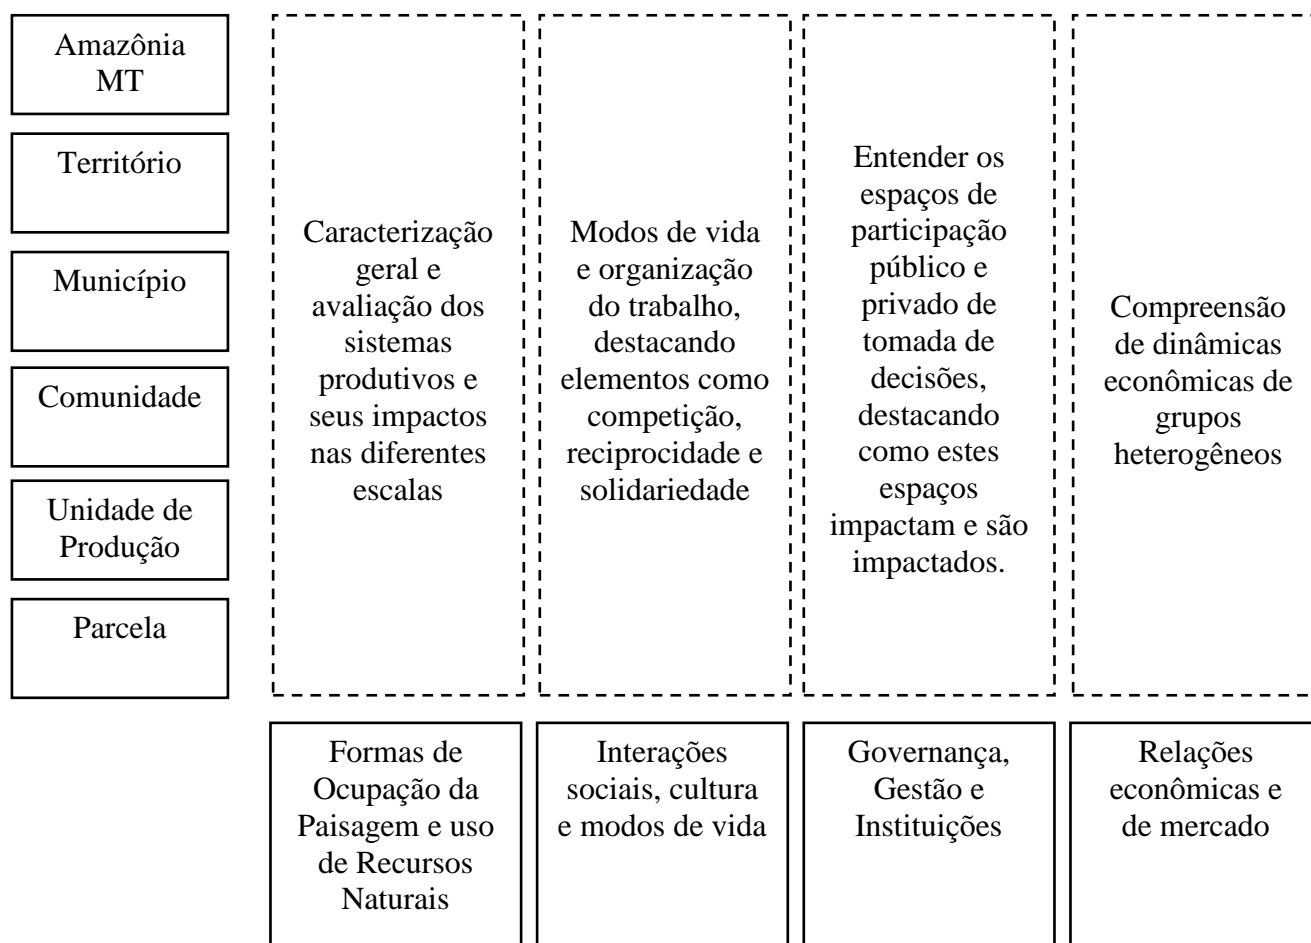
Amazônia MT

Território

Município

Comunidade

Unidade de Produção

Parcela

Caracterização geral e avaliação dos sistemas produtivos e seus impactos nas diferentes escalas

Modos de vida e organização do trabalho, destacando elementos como competição, reciprocidade e solidariedade

Entender os espaços de participação público e privado de tomada de decisões, destacando como estes espaços impactam e são impactados.

Compreensão de dinâmicas econômicas de grupos heterogêneos

Formas de Ocupação da Paisagem e uso de Recursos Naturais

Interações sociais, cultura e modos de vida

Governança, Gestão e Instituições

Relações econômicas e de mercado